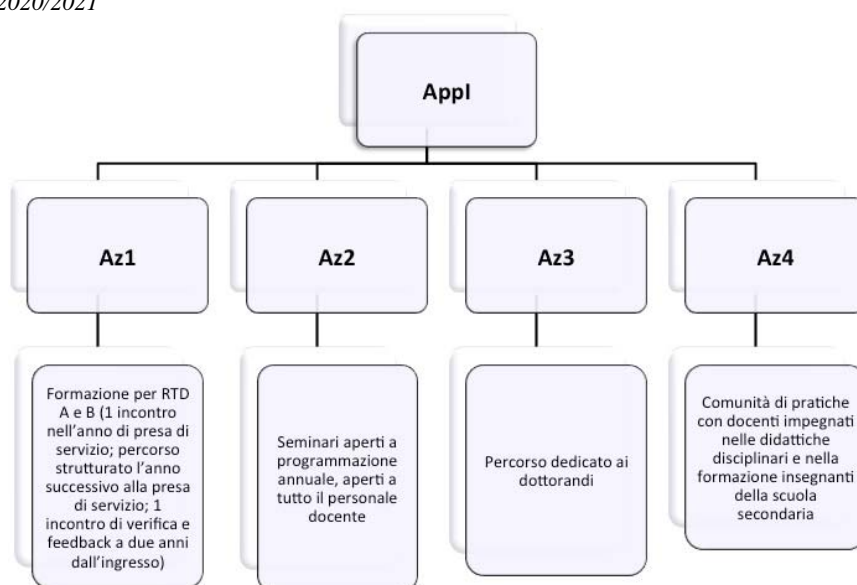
2020/2021

Appl

Az1

Az2

Az3

Az4

Formazione per RTD A e B (1 incontro nell'anno di presa di servizio; percorso strutturato l'anno successivo alla presa di servizio; 1 incontro di verifica e feedback a due anni dall'ingresso)

Seminari aperti a programmazione annuale, aperti a tutto il personale docente

Percorso dedicato ai dottorandi

Comunità di pratiche con docenti impegnati nelle didattiche disciplinari e nella formazione insegnanti della scuola secondaria